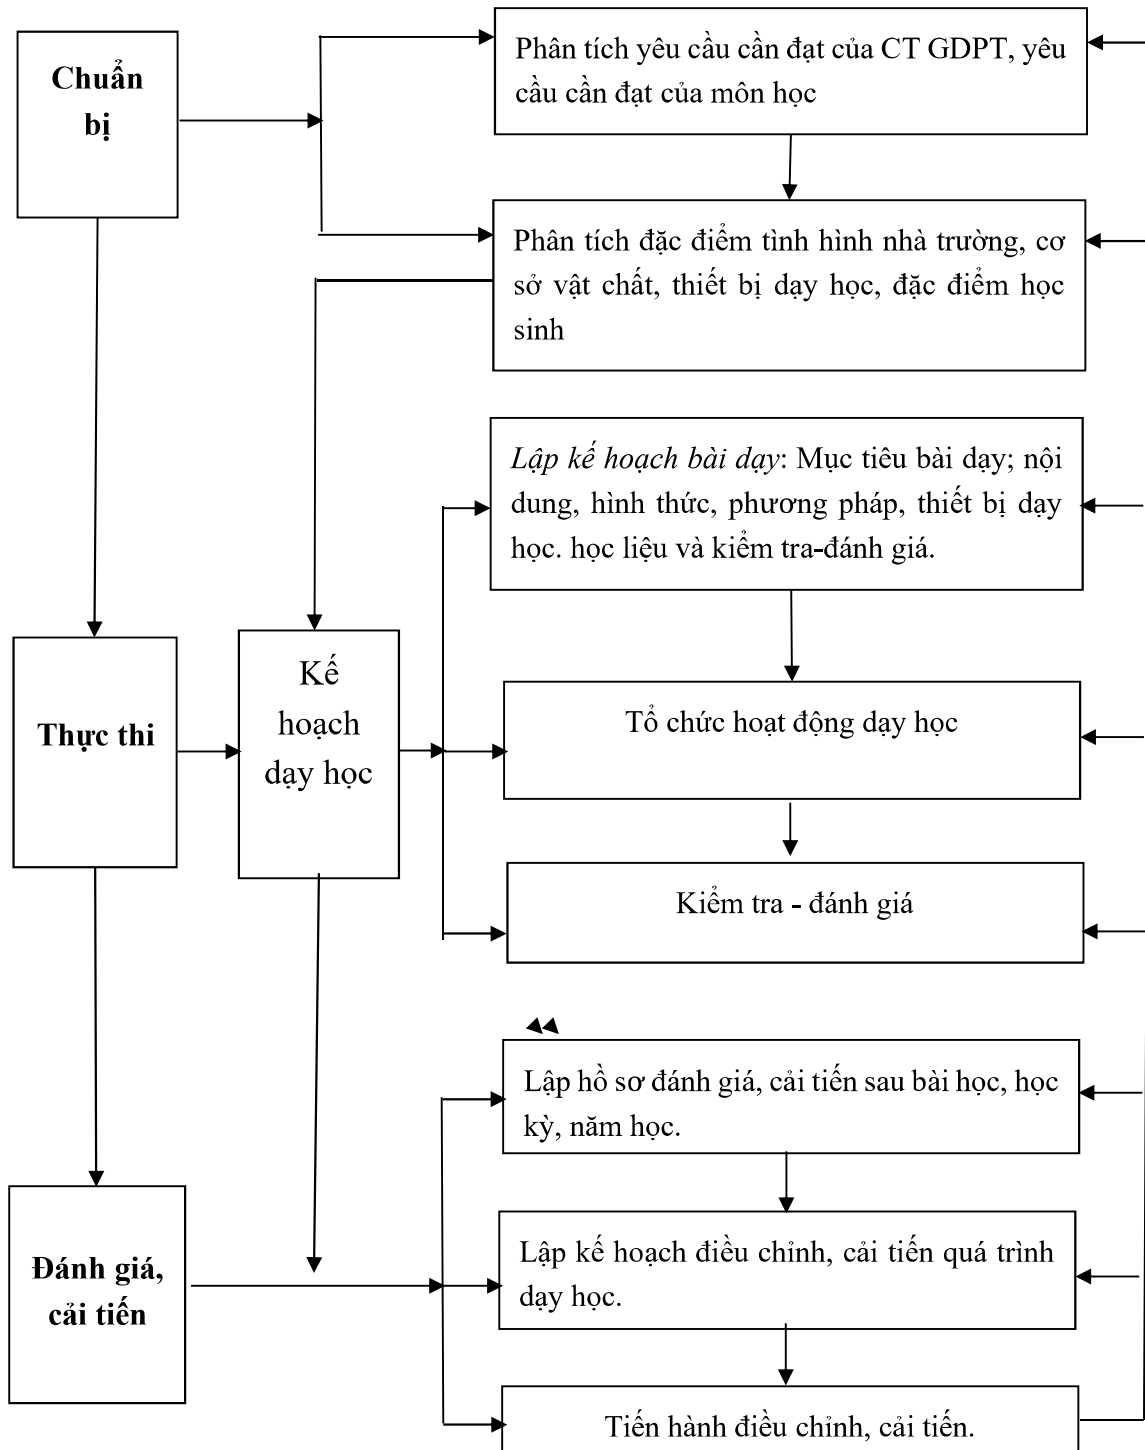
Chuẩn bị

Phân tích yêu cầu cần đạt của CT GDPT, yêu cầu cần đạt của môn học

Phân tích đặc điểm tình hình nhà trường, cơ sở vật chất, thiết bị dạy học, đặc điểm học sinh

*Lập kế hoạch bài dạy*: Mục tiêu bài dạy; nội dung, hình thức, phương pháp, thiết bị dạy học. học liệu và kiểm tra-đánh giá.

Thực thi

Kế hoạch dạy học

Tổ chức hoạt động dạy học

Kiểm tra - đánh giá

Lập hồ sơ đánh giá, cải tiến sau bài học, học kỳ, năm học.

Đánh giá, cải tiến

Lập kế hoạch điều chỉnh, cải tiến quá trình dạy học.

Tiến hành điều chỉnh, cải tiến.